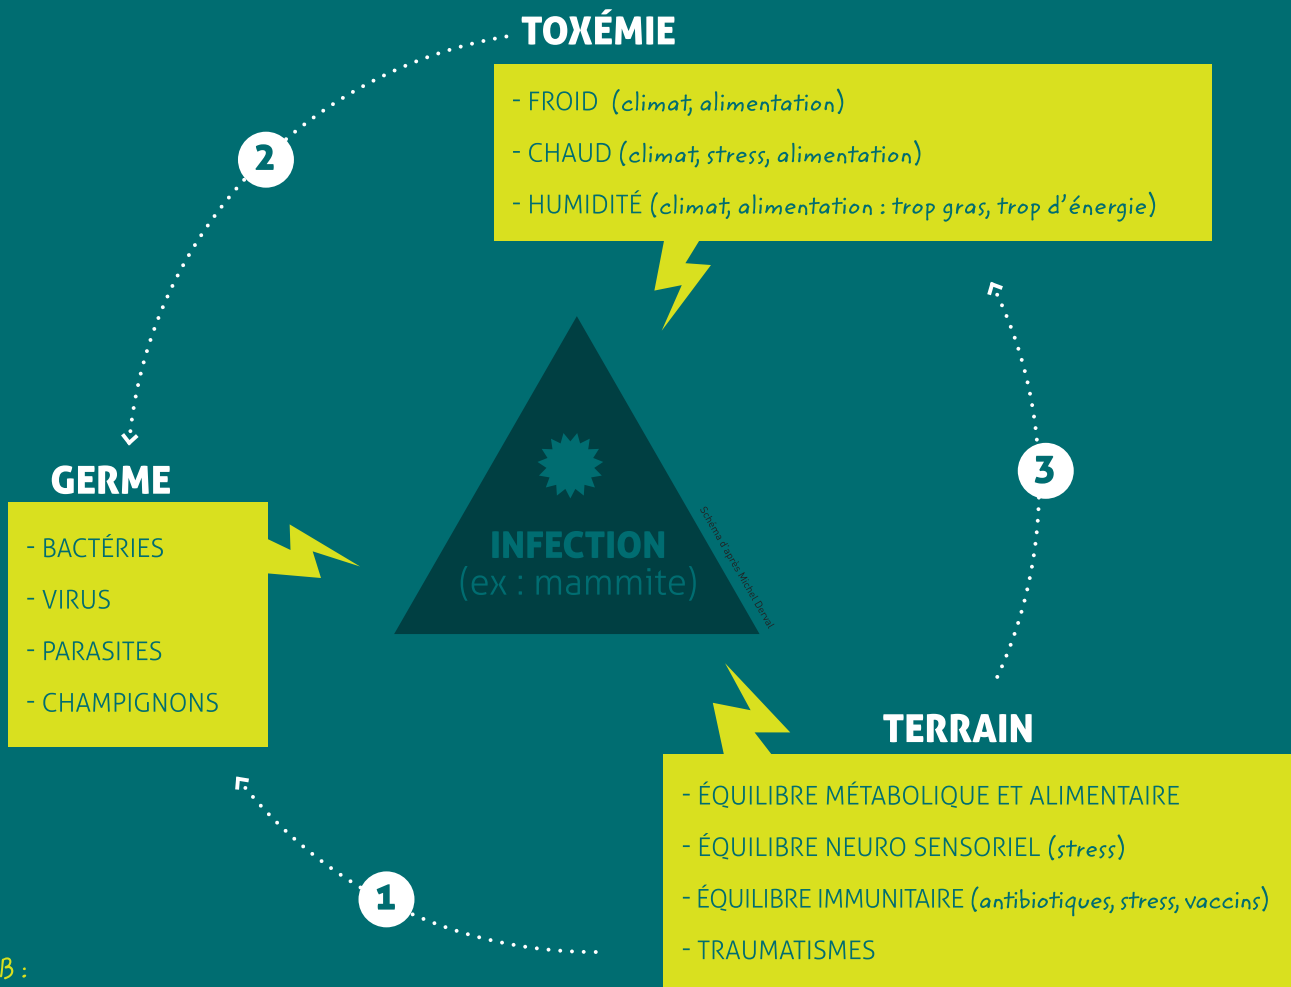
TOXÉMIE

- FROID (climat, alimentation)

- CHAUD (climat, stress, alimentation)

- HUMIDITÉ (climat, alimentation : trop gras, trop d'énergie)

2

GERME

- BACTÉRIES

- VIRUS

- PARASITES

- CHAMPIGNONS

INFECTION
(ex : mammite)

Schéma d'après Michel Derval

3

TERRAIN

- ÉQUILIBRE MÉTABOLIQUE ET ALIMENTAIRE

- ÉQUILIBRE NEURO SENSORIEL (stress)

- ÉQUILIBRE IMMUNITAIRE (antibiotiques, stress, vaccins)

- TRAUMATISMES

1

β :